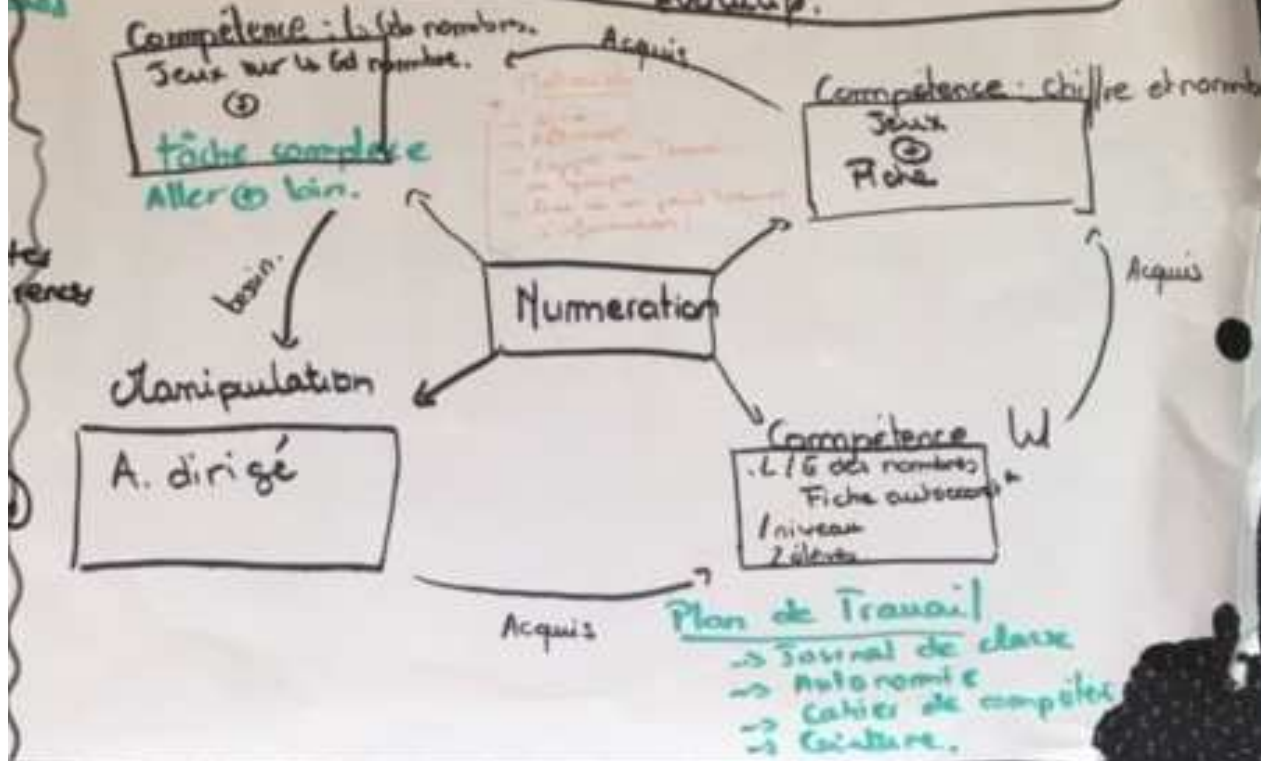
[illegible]

Compétence : L/E des nombres.
Jeux sur la Ed nombre.
⊕
tâche complexe
Aller ⊕ loin.

Acquis

Compétence : chiffre et nombre
Jeux
⊕
Fiche

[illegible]

tes
ences

besoin.

Numeration

Acquis

Manipulation

A. dirigé

Compétence W
. L / E des nombres
Fiche autocorr
1 niveau
2 élèves

Acquis

Plan de Travail
→ Journal de classe
→ Autonomie
Cahier de compétences
→ Ceinture.